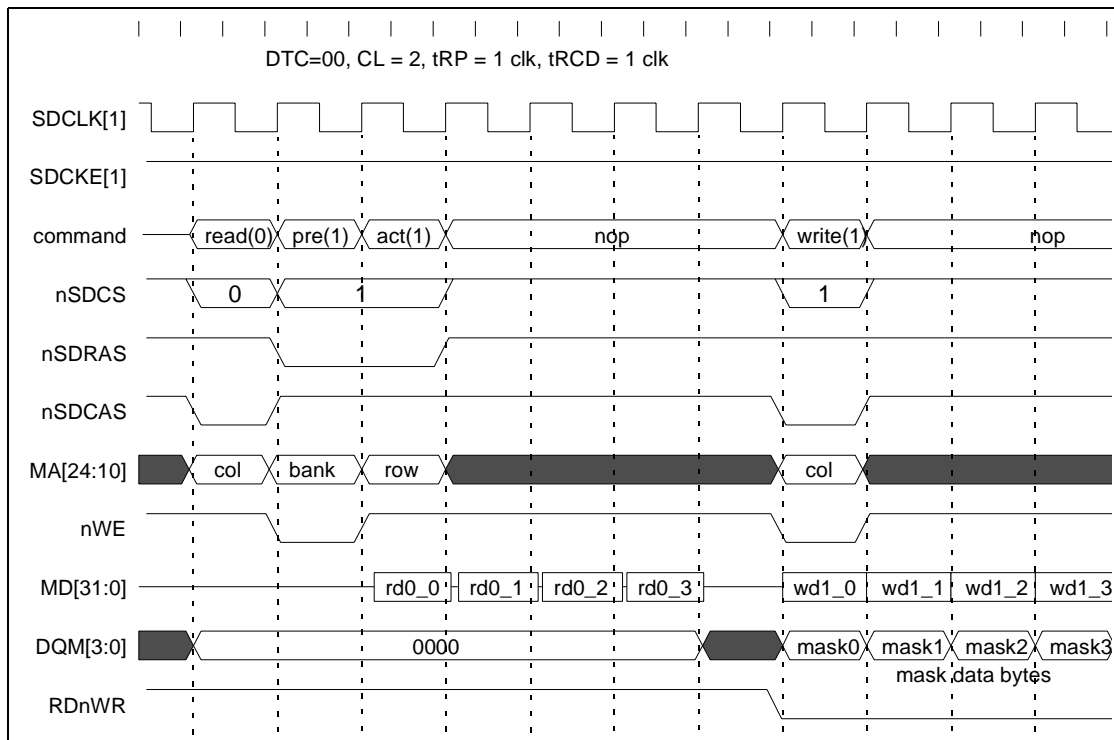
DTC=00, CL = 2, tRP = 1 clk, tRCD = 1 clk

SDCLK[1]

SDCKE[1]

command read(0) pre(1) act(1) nop write(1) nop

nSDCS 0 1 1

nSDRAS

nSDCAS

MA[24:10] col bank row col

nWE

MD[31:0] rd0_0 rd0_1 rd0_2 rd0_3 wd1_0 wd1_1 wd1_2 wd1_3

DQM[3:0] 0000 mask0 mask1 mask2 mask3

mask data bytes

RDnWR